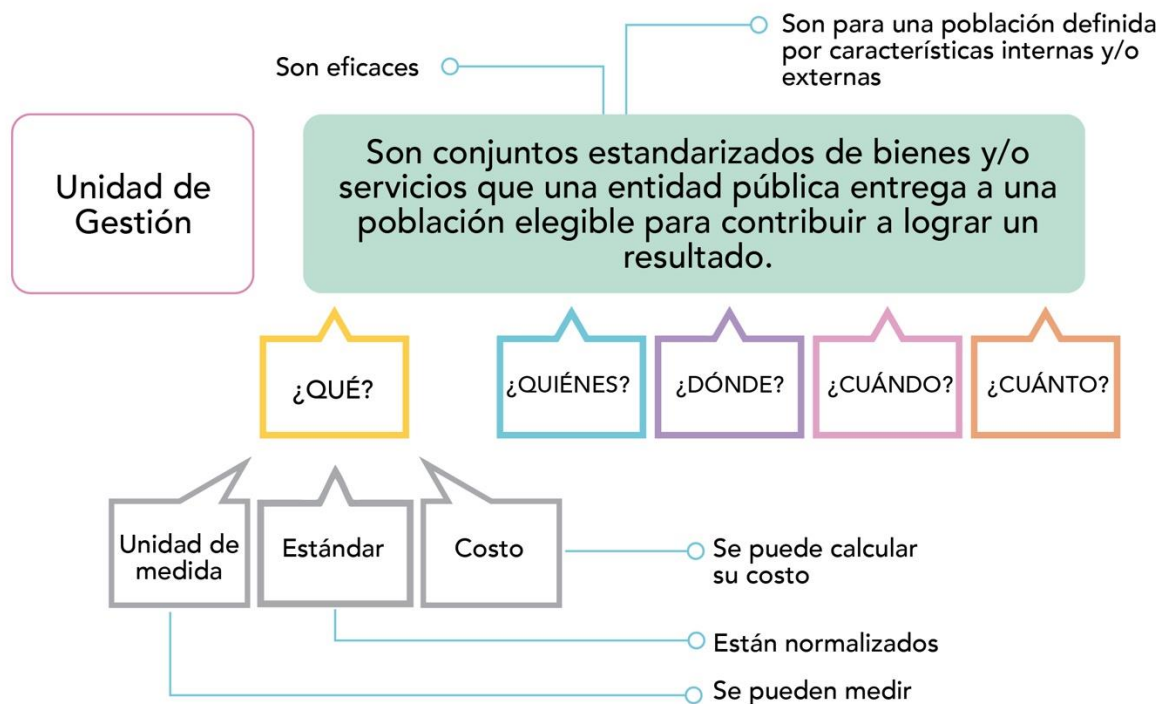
Son eficaces

Son para una población definida por características internas y/o externas

Unidad de Gestión

Son conjuntos estandarizados de bienes y/o servicios que una entidad pública entrega a una población elegible para contribuir a lograr un resultado.

¿QUÉ?

¿QUIÉNES?

¿DÓNDE?

¿CUÁNDO?

¿CUÁNTO?

Unidad de medida

Estándar

Costo

Se puede calcular su costo

Están normalizados

Se pueden medir